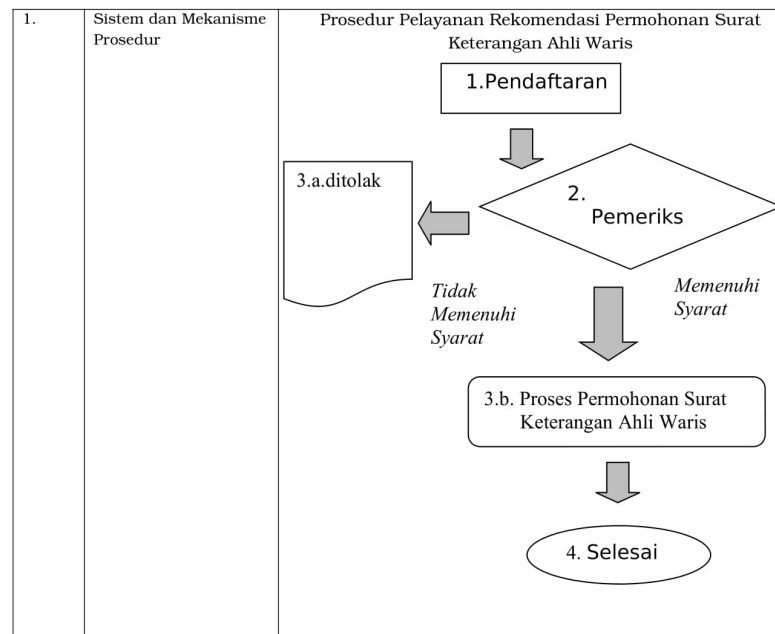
| 1. | Sistem dan Mekanisme Prosedur | Prosedur Pelayanan Rekomendasi Permohonan Surat Keterangan Ahli Waris |
|---|---|---|

1.Pendaftaran

2. Pemeriks

3.a.ditolak

Tidak Memenuhi Syarat

Memenuhi Syarat

3.b. Proses Permohonan Surat Keterangan Ahli Waris

4. Selesai